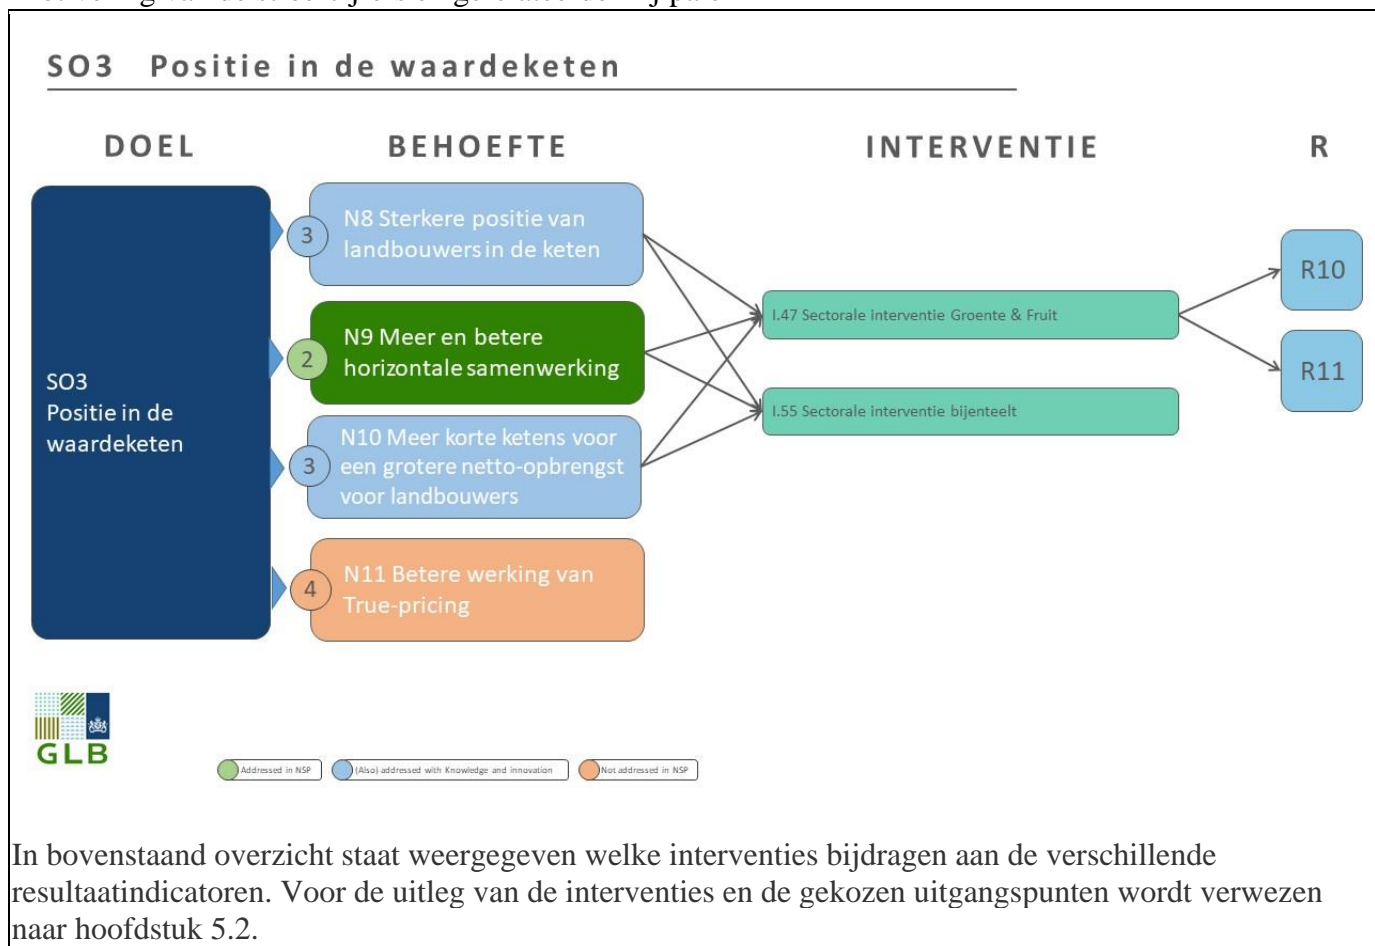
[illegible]

SO3 Positie in de waardeketen

DOEL

BEHOEFTE

INTERVENTIE

R

SO3
Positie in de waardeketen

3 N8 Sterkere positie van landbouwers in de keten

2 N9 Meer en betere horizontale samenwerking

3 N10 Meer korte ketens voor een grotere netto-opbrengst voor landbouwers

4 N11 Betere werking van True-pricing

I.47 Sectorale interventie Groente & Fruit

I.55 Sectorale interventie bijenteelt

R10

R11

GLB

Addressed in NSP

(Also) addressed with Knowledge and innovation

Not addressed in NSP

In bovenstaand overzicht staat weergegeven welke interventies bijdragen aan de verschillende resultaatindicatoren. Voor de uitleg van de interventies en de gekozen uitgangspunten wordt verwezen naar hoofdstuk 5.2.